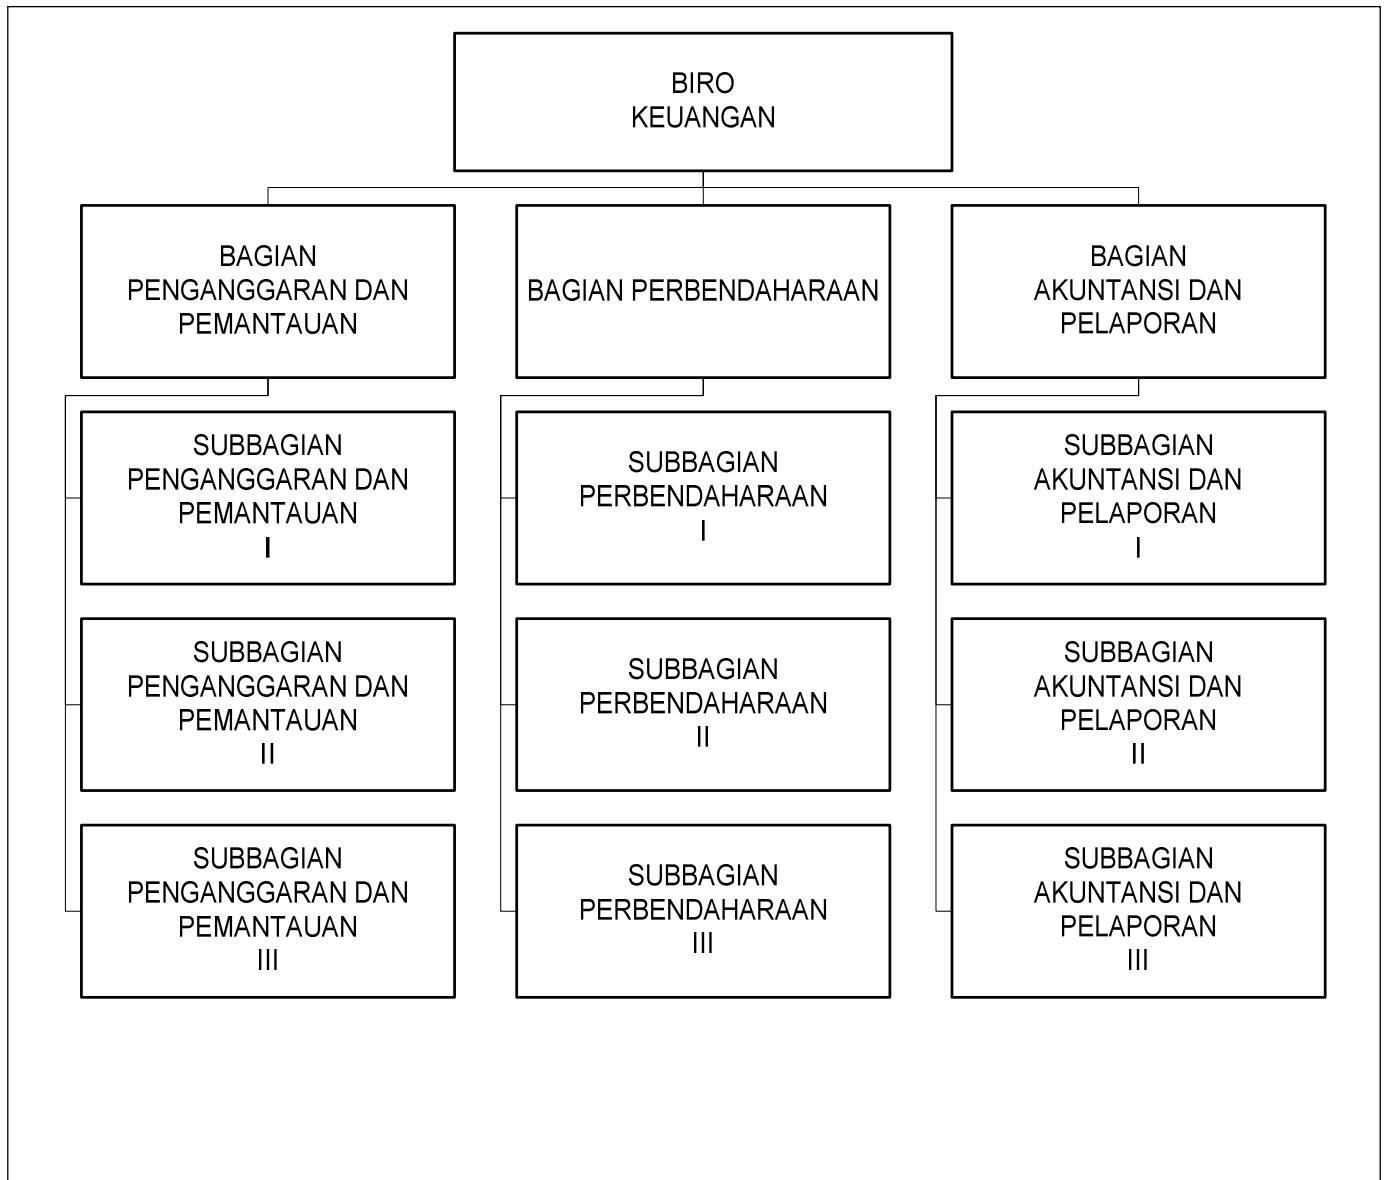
BIRO KEUANGAN

BAGIAN PENGANGGARAN DAN PEMANTAUAN

BAGIAN PERBENDAHARAAN

BAGIAN AKUNTANSI DAN PELAPORAN

SUBBAGIAN PENGANGGARAN DAN PEMANTAUAN I

SUBBAGIAN PENGANGGARAN DAN PEMANTAUAN II

SUBBAGIAN PENGANGGARAN DAN PEMANTAUAN III

SUBBAGIAN PERBENDAHARAAN I

SUBBAGIAN PERBENDAHARAAN II

SUBBAGIAN PERBENDAHARAAN III

SUBBAGIAN AKUNTANSI DAN PELAPORAN I

SUBBAGIAN AKUNTANSI DAN PELAPORAN II

SUBBAGIAN AKUNTANSI DAN PELAPORAN III